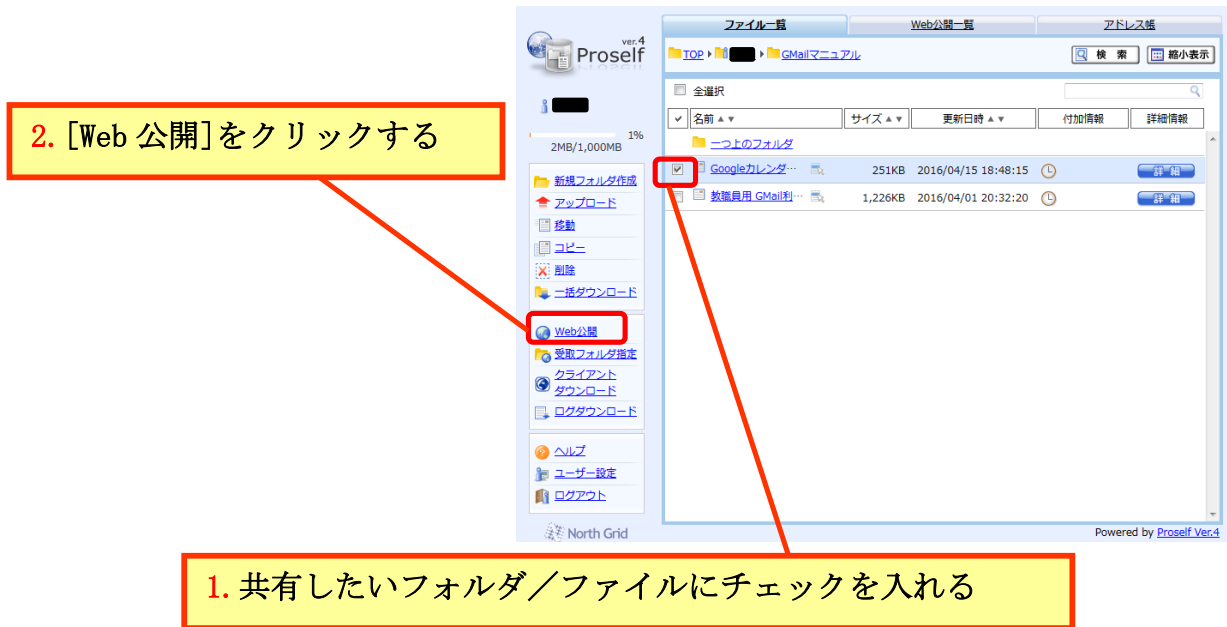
2. [Web 公開]をクリックする

Proself ver.4

1%
2MB/1,000MB

新規フォルダ作成
アップロード
移動
コピー
削除
一括ダウンロード

Web公開
受取フォルダ指定
クライアントダウンロード
ログダウンロード

ヘルプ
ユーザー設定
ログアウト

North Grid

ファイル一覧 | Web公開一覧 | アドレス帳

TOP ▸ ▸ GMailマニュアル

検索 | 縮小表示

全選択

| ✓ | 名前 ▲▼ | サイズ ▲▼ | 更新日時 ▲▼ | 付加情報 | 詳細情報 |
|---|---|---|---|---|---|
| | 一つ上のフォルダ | | | | |
| ✓ | Googleカレンダ… | 251KB | 2016/04/15 18:48:15 | | 詳細 |
| | 教職員用 GMail利… | 1,226KB | 2016/04/01 20:32:20 | | 詳細 |

Powered by Proself Ver.4

1. 共有したいフォルダ／ファイルにチェックを入れる